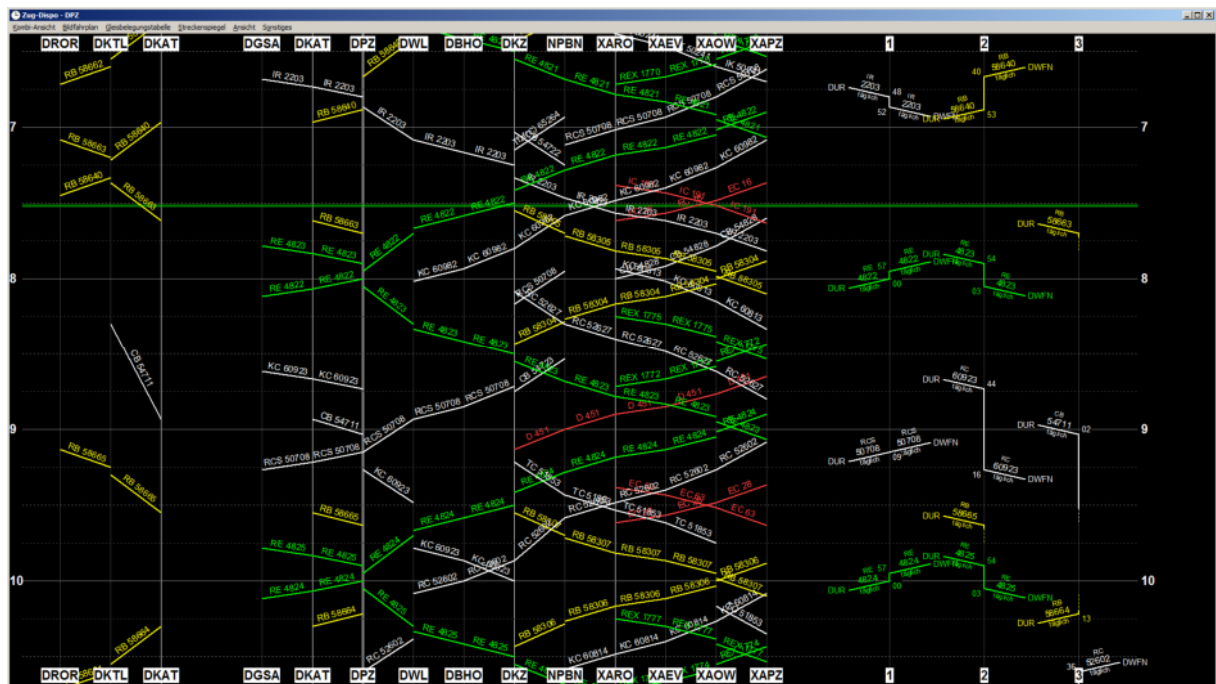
Zug-Dispo - DPZ

Kombi-Ansicht Bildfahrplan Gleisbelegungstabelle Streckenspiegel Ansicht Sonstiges

DROR DKTL DKAT DGSA DKAT DPZ DWL DBHO DKZ NPBN XARO XAEV XAOW XAPZ 1 2 3

7
8
9
10

RB 58662
RB 58663
RB 58640
RB 58640
RB 58663
RB 58665
RB 58666
RB 58664
CB 54711
IR 2203
IR 2203
RB 58640
RB 58663
RE 4823
RE 4823
RE 4822
RE 4822
KC 60923
KC 60923
CB 54711
RCS 50708
RCS 50708
RB 58665
RE 4825
RE 4825
RE 4824
RE 4824
RB 58664
IR 2203
IR 2203
IR 2203
RE 4822
RE 4822
KC 60982
KC 60982
RE 4823
RE 4823
RE 4823
RCS 50708
RCS 50708
RCS 50708
KC 60923
RE 4824
RE 4824
KC 60923
KC 52602
RC 52602
RE 4825
RE 4825
RE 4821
RE 4821
REX 1779
RCS 50708
RCS 50708
RE 4822
RE 4822
RB 58306
RB 58305
RB 58304
RB 58304
RC 52627
RC 52627
REX 1775
REX 1775
REX 1772
RE 4823
D 451
D 451
RE 4824
RE 4824
RC 52602
EC 28
EC 63
TC 51853
RB 58307
RB 58307
RB 58306
REX 1777
KC 60814
KC 60814
KC 60982
IR 2203
IR 2203
EC 16
TC 181
KC 60813
RB 58305
RB 58304

DUR IR 2203 48 52 IR 2203 täglich DUR RB 58640 täglich 40 RB 58640 täglich 53 DWFN
DUR RB 58663 täglich
DUR RE 57 4822 täglich 00 RE 4822 täglich DUR DWFN RE 4823 täglich 54 RE 4823 03 DWFN
DUR RC 60923 täglich 44
DUR RCS 50708 täglich 09 RCS 50708 täglich DWFN
DUR CB 54711 täglich 02
16 RC 60923 täglich DWFN
DUR RB 58665 täglich
DUR RE 57 4824 täglich 00 RE 4824 täglich DWFN RE 4825 täglich 54 RE 4825 03 DWFN
DUR RB 58664 täglich 13
36 RC 52602 täglich DWFN